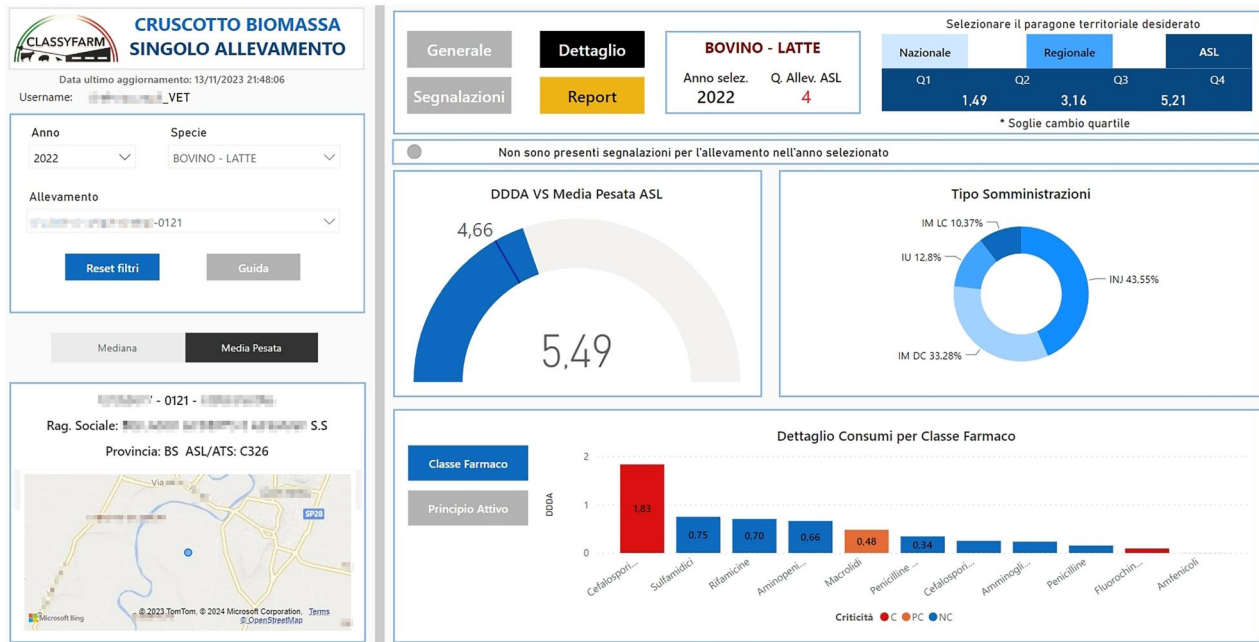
CLASSYFARM

CRUSCOTTO BIOMASSA SINGOLO ALLEVAMENTO

Data ultimo aggiornamento: 13/11/2023 21:48:06

Username: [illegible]_VET

Anno
2022

Specie
BOVINO - LATTE

Allevamento
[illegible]-0121

Reset filtri

Guida

Mediana

Media Pesata

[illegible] - 0121 - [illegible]

Rag. Sociale: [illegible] S.S

Provincia: BS ASL/ATS: C326

Via

SP28

Microsoft Bing

© 2023 TomTom, © 2024 Microsoft Corporation, Terms
© OpenStreetMap

Generale

Dettaglio

Segnalazioni

Report

BOVINO - LATTE

Anno selez.
2022

Q. Allev. ASL
4

Selezionare il paragone territoriale desiderato

Nazionale

Regionale

ASL

| Q1 | Q2 | Q3 | Q4 |
|---|---|---|---|
| 1,49 | 3,16 | 5,21 | |

* Soglie cambio quartile

Non sono presenti segnalazioni per l'allevamento nell'anno selezionato

DDDA VS Media Pesata ASL

4,66

5,49

Tipo Somministrazioni

IM LC 10,37%

IU 12,8%

INJ 43,55%

IM DC 33,28%

Dettaglio Consumi per Classe Farmaco

Classe Farmaco

Principio Attivo

DDDA

2
1
0

1,83
0,75
0,70
0,66
0,48
0,34

Cefalospori...
Sulfamidici
Rifamicine
Aminopeni...
Macrolidi
Penicilline ...
Cefalospori...
Amminogli...
Penicilline
Fluorochin...
Amfenicoli

Criticità ● C ● PC ● NC